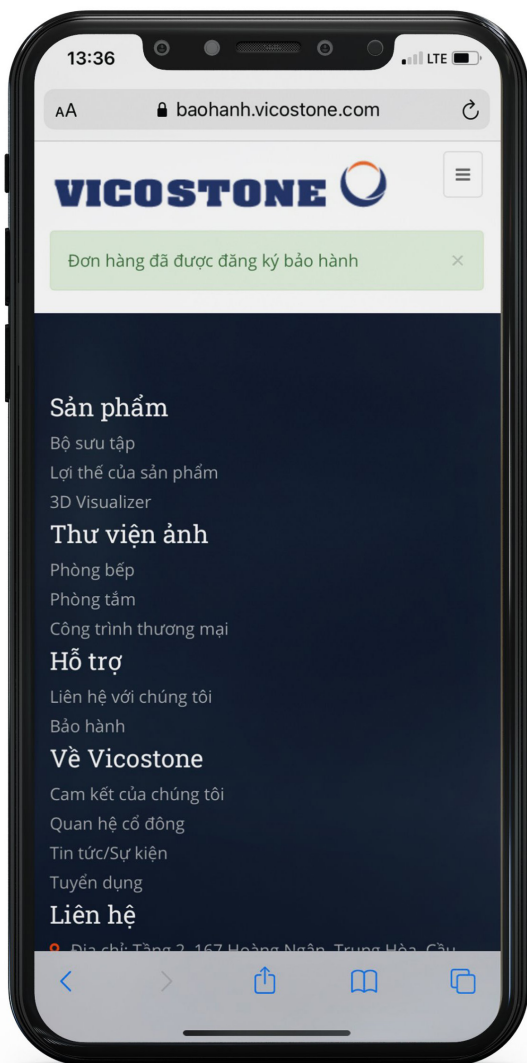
13:36

LTE

AA

baohanh.vicostone.com

VICOSTONE

Đơn hàng đã được đăng ký bảo hành

×

Sản phẩm

Bộ sưu tập

Lợi thế của sản phẩm

3D Visualizer

Thư viện ảnh

Phòng bếp

Phòng tắm

Công trình thương mại

Hỗ trợ

Liên hệ với chúng tôi

Bảo hành

Về Vicostone

Cam kết của chúng tôi

Quan hệ cổ đông

Tin tức/Sự kiện

Tuyển dụng

Liên hệ

Địa chỉ: Tầng 2, 167 Hoàng Ngân, Trung Hòa, Cầu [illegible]